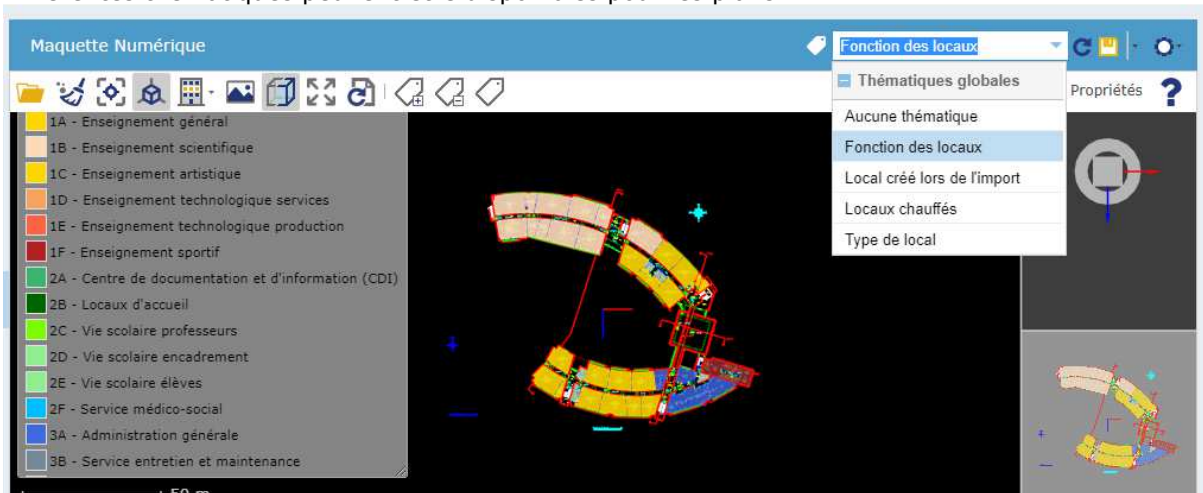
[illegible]

Maquette Numérique

Fonction des locaux

Thématiques globales

Aucune thématique

Fonction des locaux

Local créé lors de l'import

Locaux chauffés

Type de local

Propriétés

?

1A - Enseignement général
1B - Enseignement scientifique
1C - Enseignement artistique
1D - Enseignement technologique services
1E - Enseignement technologique production
1F - Enseignement sportif
2A - Centre de documentation et d'information (CDI)
2B - Locaux d'accueil
2C - Vie scolaire professeurs
2D - Vie scolaire encadrement
2E - Vie scolaire élèves
2F - Service médico-social
3A - Administration générale
3B - Service entretien et maintenance

50 m